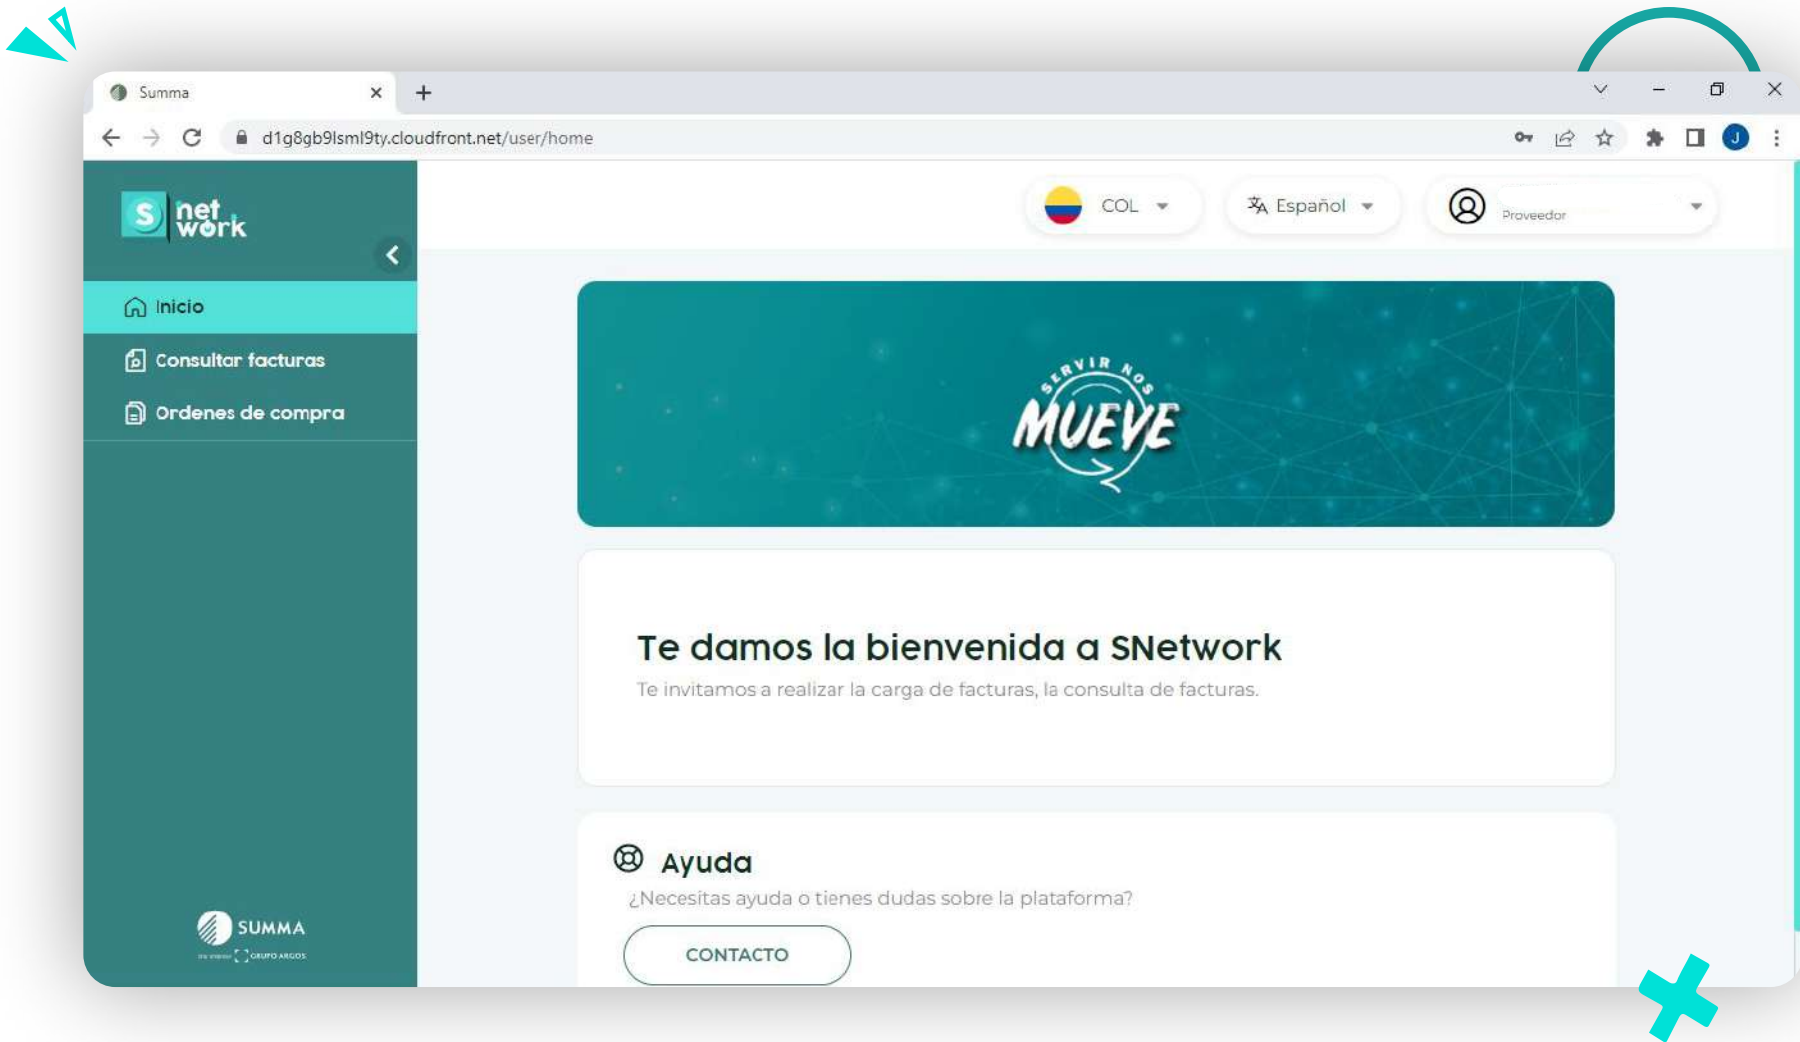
Summa

d1g8gb9lsml9ty.cloudfront.net/user/home

S net work

Inicio

Consultar facturas

Ordenes de compra

SUMMA
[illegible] GRUPO ARGOS

COL

Español

Proveedor

SERVIR NOS MUEVE

Te damos la bienvenida a SNetwork

Te invitamos a realizar la carga de facturas, la consulta de facturas.

Ayuda

¿Necesitas ayuda o tienes dudas sobre la plataforma?

CONTACTO